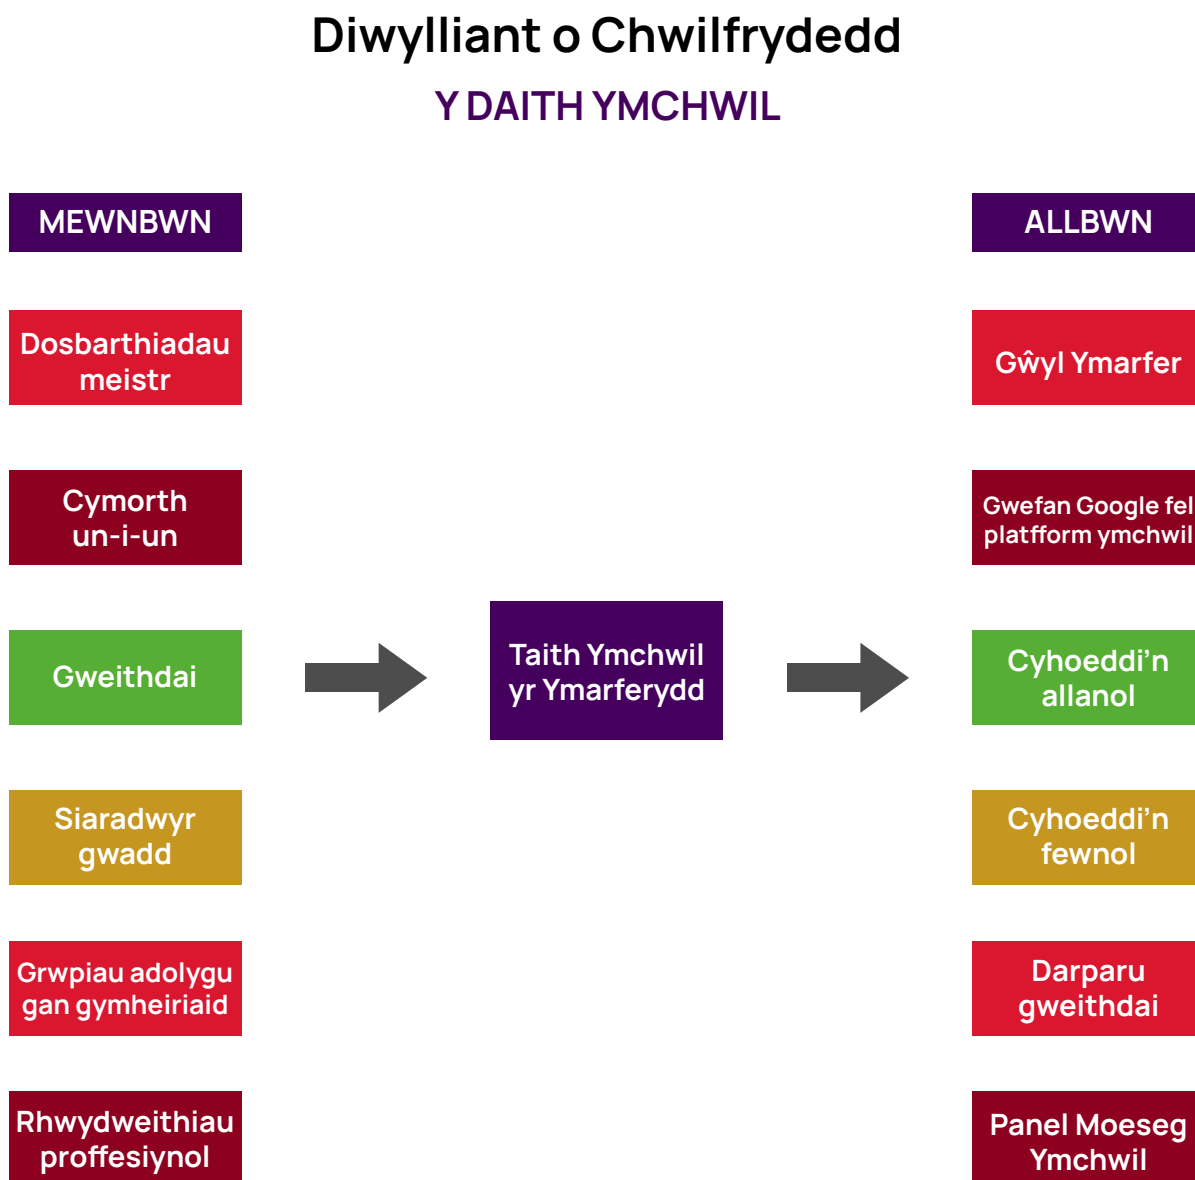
Diwylliant o Chwilfrydedd

Y DAITH YMCHWIL

MEWNBWN

Dosbarthiadau meistr

Cymorth un-i-un

Gweithdai

Siaradwyr gwadd

Grwpiau adolygu gan gymheiriaid

Rhwydweithiau proffesiynol

Taith Ymchwil yr Ymarferydd

ALLBWN

Gŵyl Ymarfer

Gwefan Google fel platfform ymchwil

Cyhoeddi'n allanol

Cyhoeddi'n fewnol

Darparu gweithdai

Panel Moeseg Ymchwil